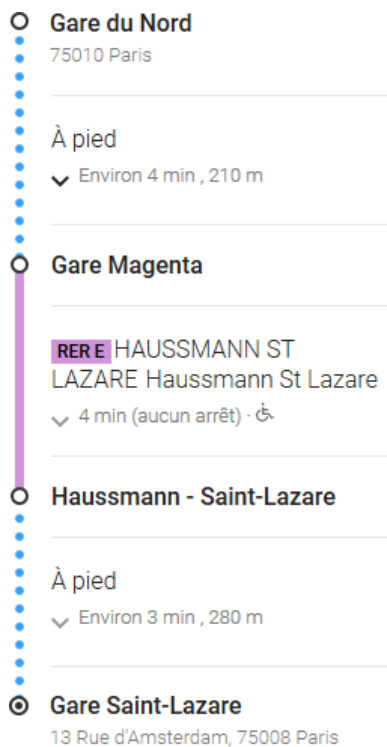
Gare du Nord
75010 Paris

À pied
Environ 4 min , 210 m

Gare Magenta

RER E HAUSSMANN ST LAZARE Haussmann St Lazare
4 min (aucun arrêt) ·

Haussmann - Saint-Lazare

À pied
Environ 3 min , 280 m

Gare Saint-Lazare
13 Rue d'Amsterdam, 75008 Paris